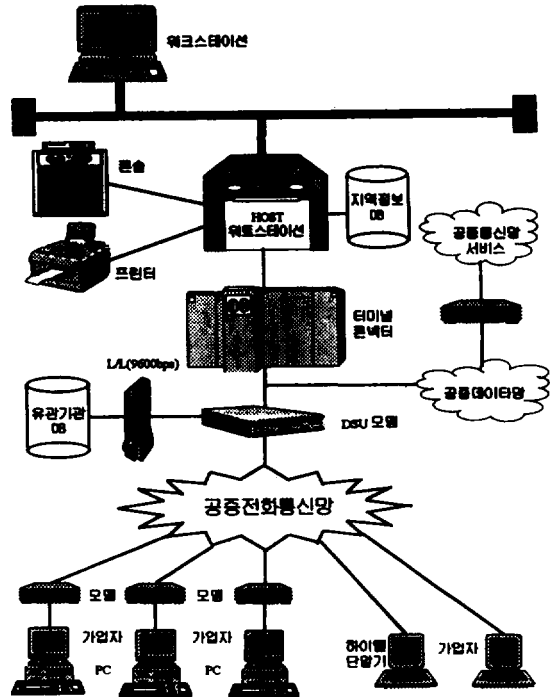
워크스테이션

콘솔

HOST
워크스테이션

지역정보
DB

공중통신망
서비스

프린터

터미널
콘넥터

L/L(9600bps)

공중데이타망

유관기관
DB

DSU 모뎀

공중전화통신망

모뎀

모뎀

가입자
PC

가입자
PC

하이텔
단말기

가입자